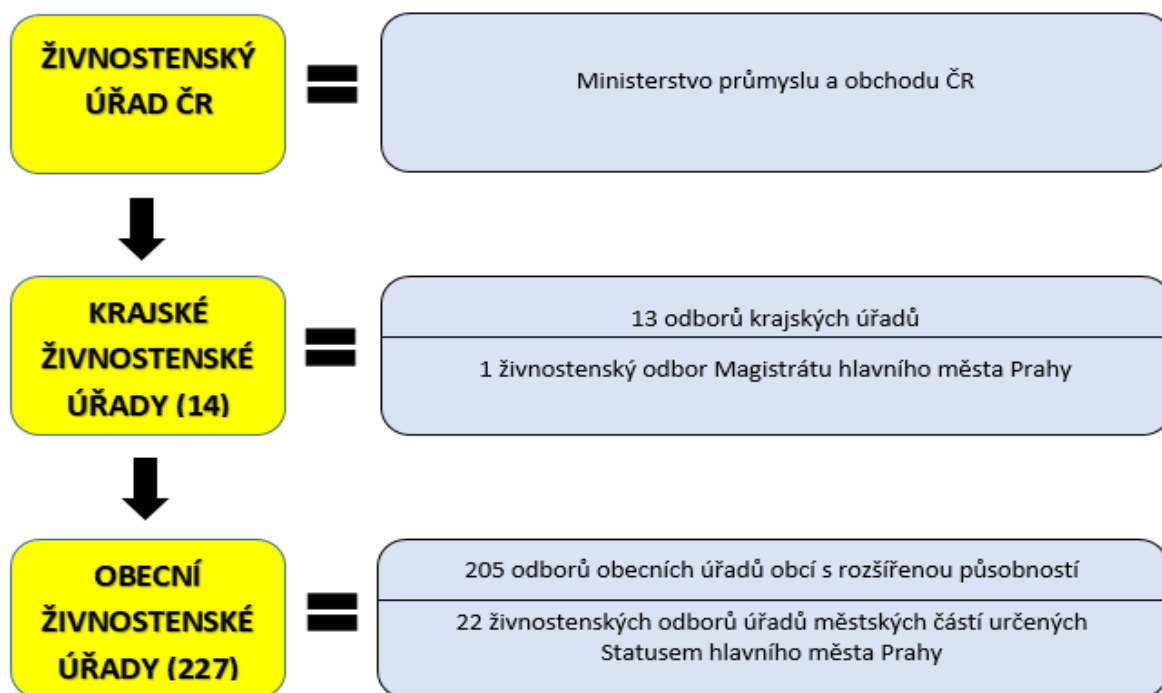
ŽIVNOSTENSKÝ ÚŘAD ČR

Ministerstvo průmyslu a obchodu ČR

KRAJSKÉ ŽIVNOSTENSKÉ ÚŘADY (14)

13 odborů krajských úřadů

1 živnostenský odbor Magistrátu hlavního města Prahy

OBECNÍ ŽIVNOSTENSKÉ ÚŘADY (227)

205 odborů obecních úřadů obcí s rozšířenou působností

22 živnostenských odborů úřadů městských částí určených Statusem hlavního města Prahy